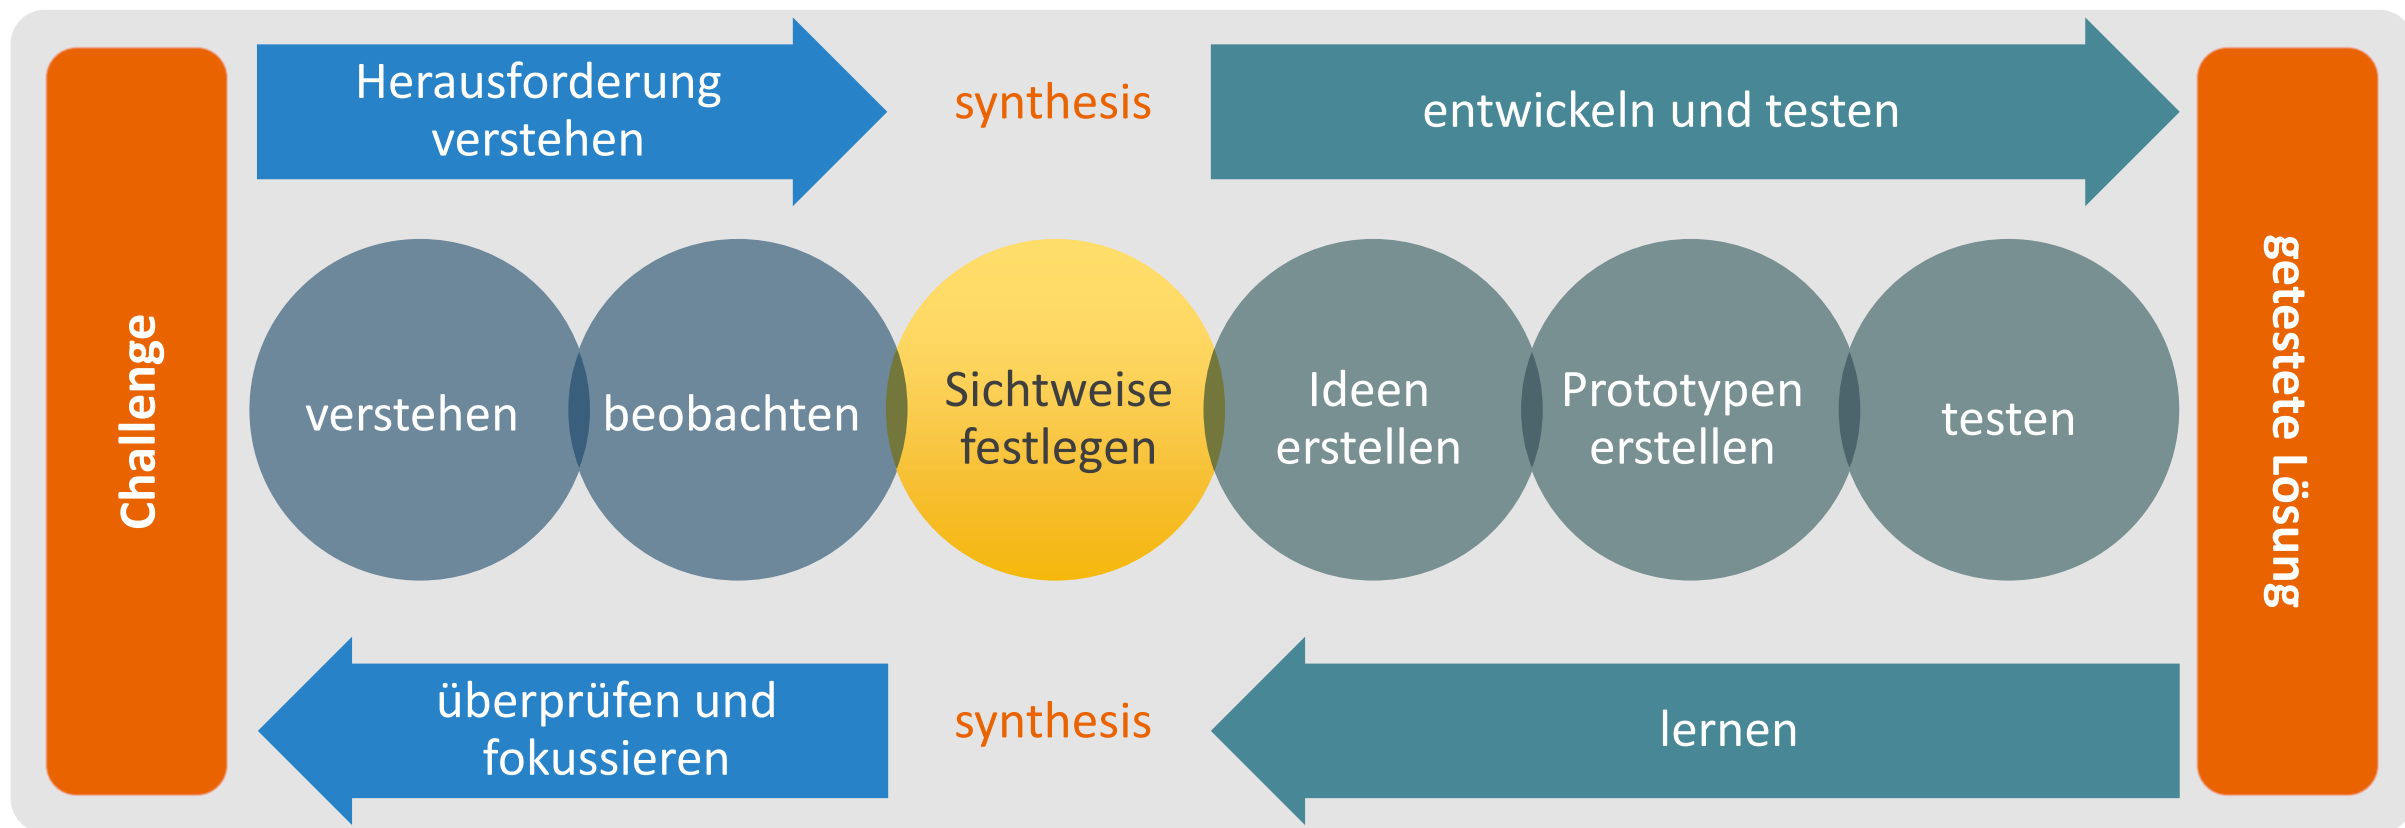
Challenge

Herausforderung verstehen

synthesis

entwickeln und testen

getestete Lösung

verstehen

beobachten

Sichtweise festlegen

Ideen erstellen

Prototypen erstellen

testen

überprüfen und fokussieren

synthesis

lernen